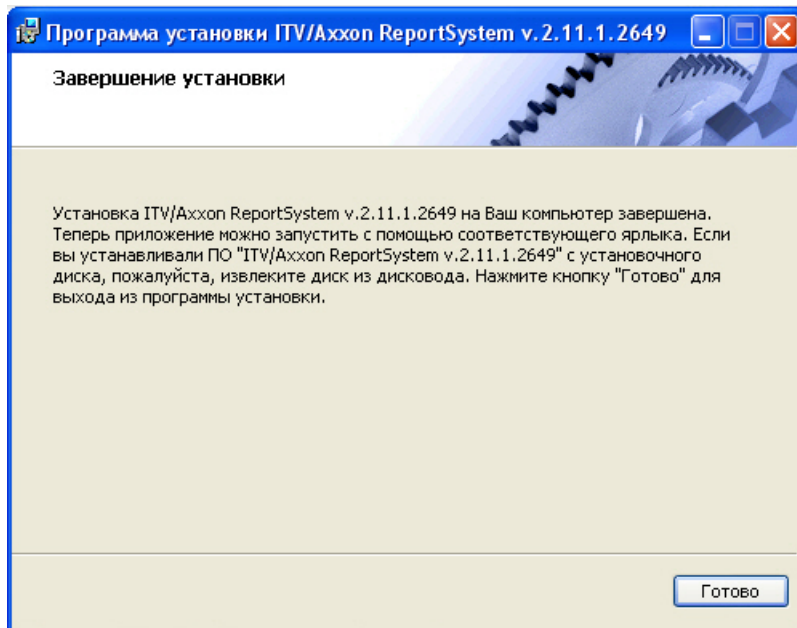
Программа установки ITV/Axxon ReportSystem v.2.11.1.2649

Завершение установки

Установка ITV/Axxon ReportSystem v.2.11.1.2649 на Ваш компьютер завершена. Теперь приложение можно запустить с помощью соответствующего ярлыка. Если вы устанавливали ПО "ITV/Axxon ReportSystem v.2.11.1.2649" с установочного диска, пожалуйста, извлеките диск из дисковода. Нажмите кнопку "Готово" для выхода из программы установки.

Готово